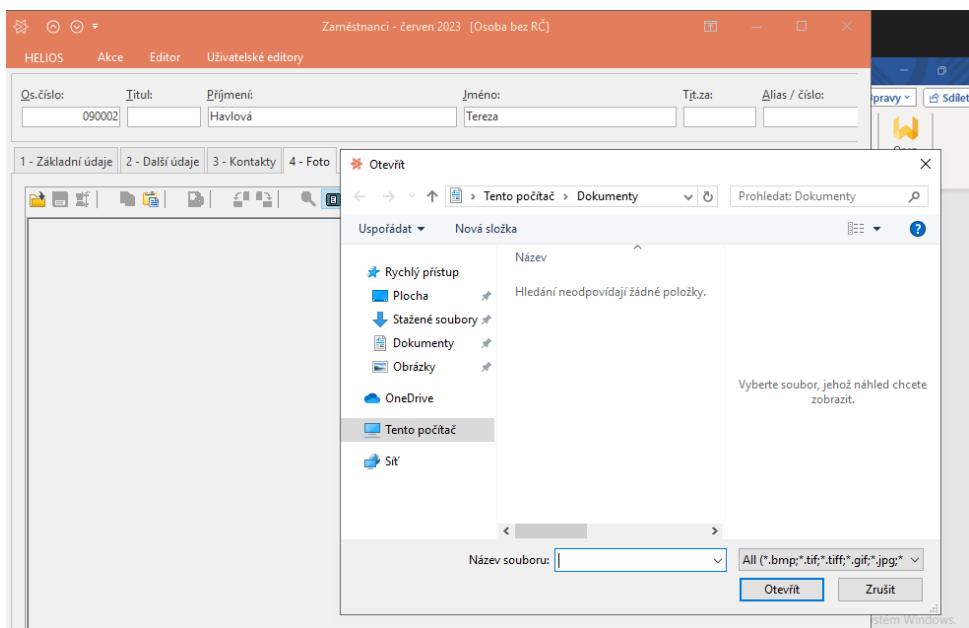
Zaměstnanci - červen 2023 [Osoba bez RČ]

HELIOS Akce Editor Uživatelské editory

Os.číslo: 090002
Titul:
Příjmení: Havlová
Jméno: Tereza
Tit.za:
Alias / číslo:

1 - Základní údaje
2 - Další údaje
3 - Kontakty
4 - Foto

pravy
Sdílet

Otevřít

Tento počítač > Dokumenty
Prohledat: Dokumenty

Uspořádat
Nová složka

Název
Hledání neodpovídají žádné položky.

Rychlý přístup
Plocha
Stažené soubory
Dokumenty
Obrázky
OneDrive
Tento počítač
Síť

Vyberte soubor, jehož náhled chcete zobrazit.

Název souboru:
All (*.bmp;*.tif;*.tiff;*.gif;*.jpg;*
Otevřít
Zrušit

stém Windows.